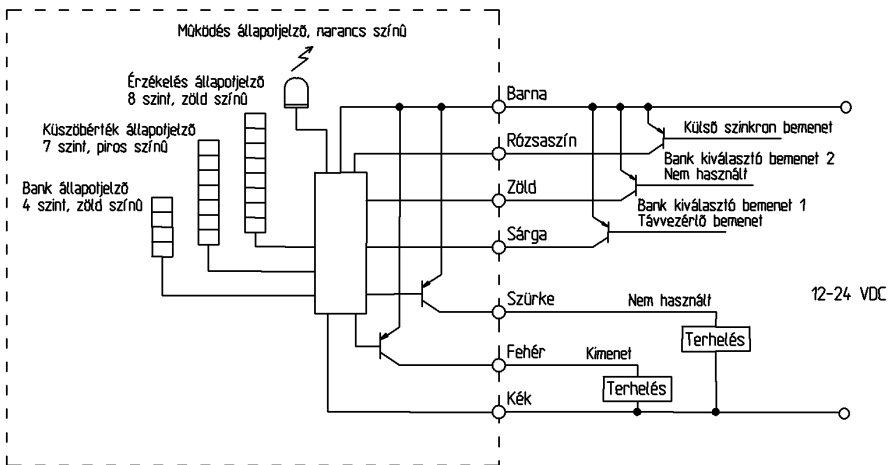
Működés állapotjelző, narancs színű

Érzékelés állapotjelző
8 szint, zöld színű

Küszöbérték állapotjelző
7 szint, piros színű

Bank állapotjelző
4 szint, zöld színű

Barna

Rózsaszín

Zöld

Sárga

Szürke

Fehér

Kék

Külső szinkron bemenet

Bank kiválasztó bemenet 2
Nem használt

Bank kiválasztó bemenet 1
Távvezérlő bemenet

Nem használt

12-24 VDC

Terhelés

Kimenet

Terhelés